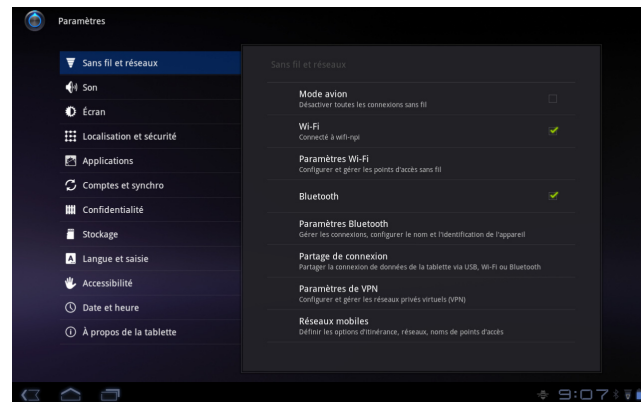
Paramètres

Sans fil et réseaux
Son
Écran
Localisation et sécurité
Applications
Comptes et synchro
Confidentialité
Stockage
Langue et saisie
Accessibilité
Date et heure
À propos de la tablette

Sans fil et réseaux

Mode avion
Désactiver toutes les connexions sans fil

Wi-Fi
Connecté à wifi-npi

Paramètres Wi-Fi
Configurer et gérer les points d'accès sans fil

Bluetooth

Paramètres Bluetooth
Gérer les connexions, configurer le nom et l'identification de l'appareil

Partage de connexion
Partager la connexion de données de la tablette via USB, Wi-Fi ou Bluetooth

Paramètres de VPN
Configurer et gérer les réseaux privés virtuels (VPN)

Réseaux mobiles
Définir les options d'itinérance, réseaux, noms de points d'accès

9:07